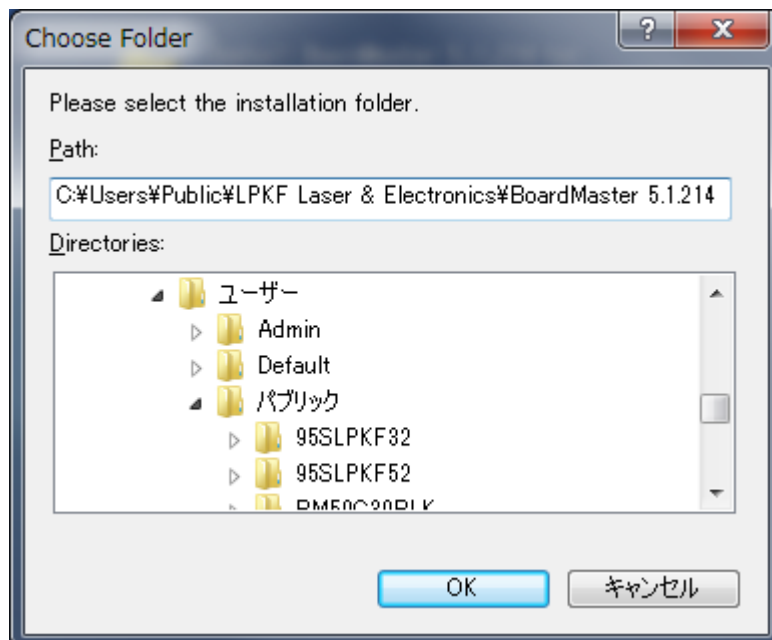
Choose Folder

?

X

Please select the installation folder.

Path:

C:¥Users¥Public¥LPKF Laser & Electronics¥BoardMaster 5.1.214

Directories:

ユーザー

Admin

Default

パブリック

95SLPKF32

95SLPKF52

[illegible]

OK

キャンセル